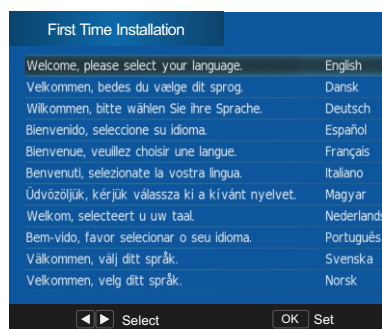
First Time Installation

| Welcome, please select your language. | English |
|---|---|
| Velkommen, bedes du vælge dit sprog. | Dansk |
| Wilkommen, bitte wählen Sie ihre Sprache. | Deutsch |
| Bienvenido, seleccione su idioma. | Español |
| Bienvenue, veuillez choisir une langue. | Français |
| Benvenuti, selezionate la vostra lingua. | Italiano |
| Üdvözöljük, kérjük válassza ki a kívánt nyelvet. | Magyar |
| Welkom, selecteert u uw taal. | Nederlands |
| Bem-vido, favor selecionar o seu idioma. | Português |
| Välkommen, välj ditt språk. | Svenska |
| Velkommen, velg ditt språk. | Norsk |

◀ ▶ Select OK Set